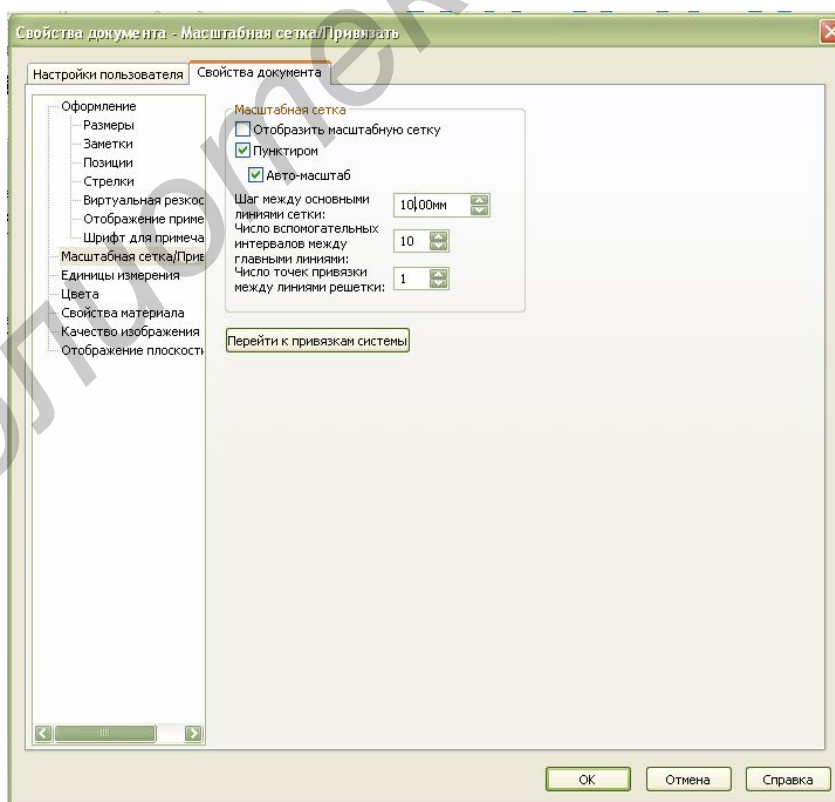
Свойства документа - Масштабная сетка/Привязать

Настройки пользователя | Свойства документа

Оформление
Размеры
Заметки
Позиции
Стрелки
Виртуальная резкос
Отображение приме
Шрифт для примеча
Масштабная сетка/Прив
Единицы измерения
Цвета
Свойства материала
Качество изображения
Отображение плоскост

Масштабная сетка
Отобразить масштабную сетку
Пунктиром
Авто-масштаб
Шаг между основными линиями сетки: 10.00мм
Число вспомогательных интервалов между главными линиями: 10
Число точек привязки между линиями решетки: 1

Перейти к привязкам системы

OK | Отмена | Справка